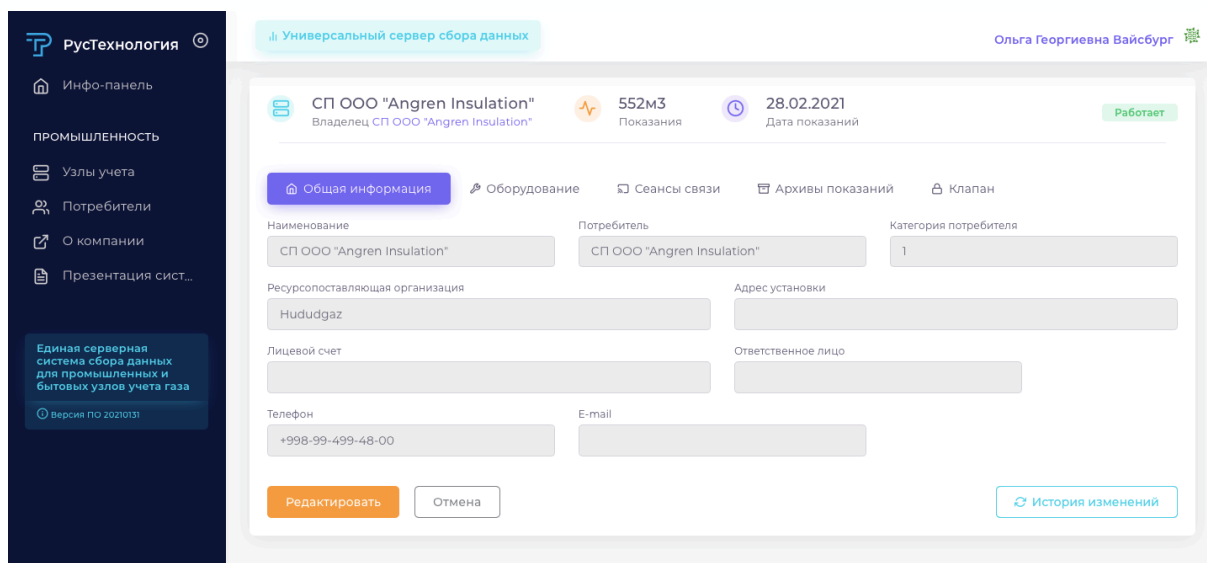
РусТехнология

Инфо-панель

ПРОМЫШЛЕННОСТЬ

Узлы учета

Потребители

О компании

Презентация сист...

Единая серверная система сбора данных для промышленных и бытовых узлов учета газа

Версия ПО 20210131

Универсальный сервер сбора данных

Ольга Георгиевна Вайсбург

СП ООО "Angren Insulation"
Владелец СП ООО "Angren Insulation"

552м3
Показания

28.02.2021
Дата показаний

Работает

Общая информация | Оборудование | Сеансы связи | Архивы показаний | Клапан

Наименование
СП ООО "Angren Insulation"

Потребитель
СП ООО "Angren Insulation"

Категория потребителя
1

Ресурсопоставляющая организация
Hududgaz

Адрес установки

Лицевой счет

Ответственное лицо

Телефон
+998-99-499-48-00

E-mail

Редактировать

Отмена

История изменений